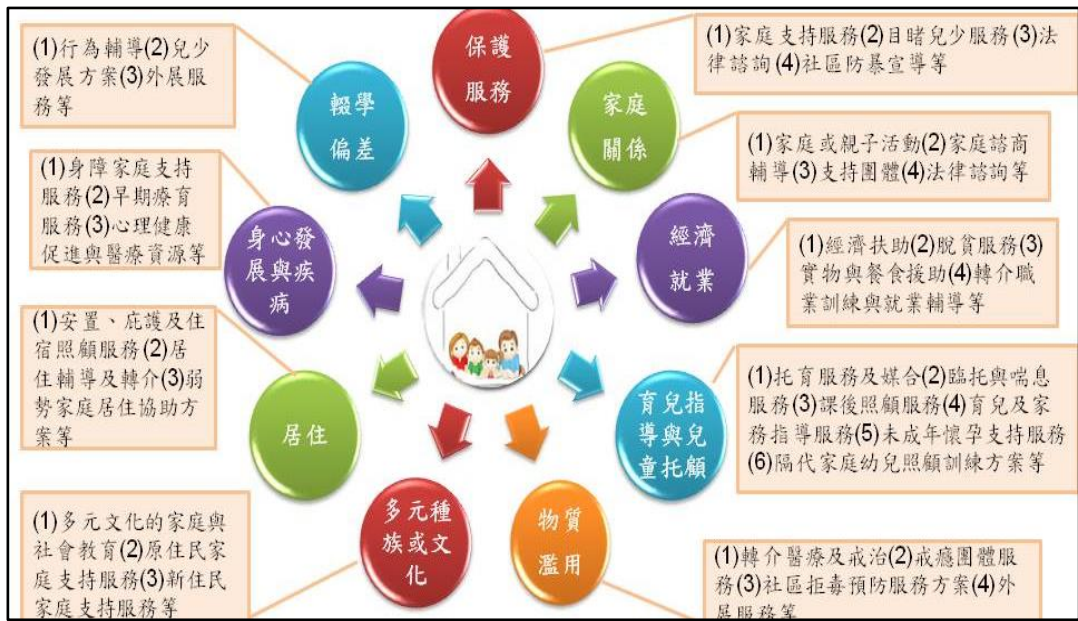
(1)行為輔導(2)兒少發展方案(3)外展服務等

輟學偏差

保護服務

(1)家庭支持服務(2)目睹兒少服務(3)法律諮詢(4)社區防暴宣導等

家庭關係

(1)家庭或親子活動(2)家庭諮商輔導(3)支持團體(4)法律諮詢等

(1)身障家庭支持服務(2)早期療育服務(3)心理健康促進與醫療資源等

身心發展與疾病

經濟就業

(1)經濟扶助(2)脫貧服務(3)實物與餐食援助(4)轉介職業訓練與就業輔導等

(1)安置、庇護及住宿照顧服務(2)居住輔導及轉介(3)弱勢家庭居住協助方案等

居住

育兒指導與兒童托顧

(1)托育服務及媒合(2)臨托與喘息服務(3)課後照顧服務(4)育兒及家務指導服務(5)未成年懷孕支持服務(6)隔代家庭幼兒照顧訓練方案等

(1)多元文化的家庭與社會教育(2)原住民家庭支持服務(3)新住民家庭支持服務等

多元種族或文化

物質濫用

(1)轉介醫療及戒治(2)戒癮團體服務(3)社區拒毒預防服務方案(4)外展服務等